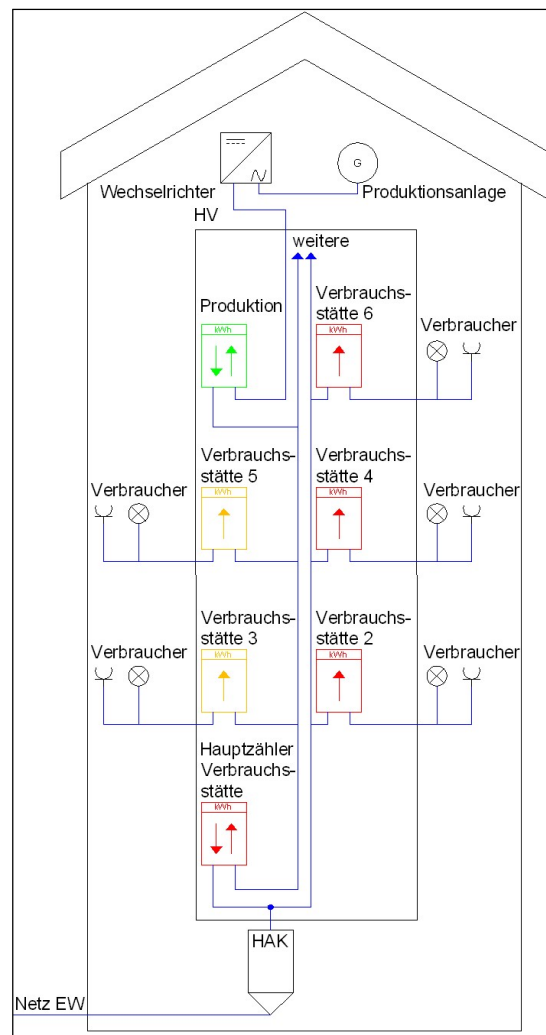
G

Wechselrichter

Produktionsanlage

HV

weitere

Produktion

kWh

Verbrauchsstätte 6

kWh

Verbraucher

Verbrauchsstätte 5

kWh

Verbrauchsstätte 4

kWh

Verbraucher

Verbraucher

Verbrauchsstätte 3

kWh

Verbrauchsstätte 2

kWh

Verbraucher

Verbraucher

Hauptzähler Verbrauchsstätte

kWh

HAK

Netz EW